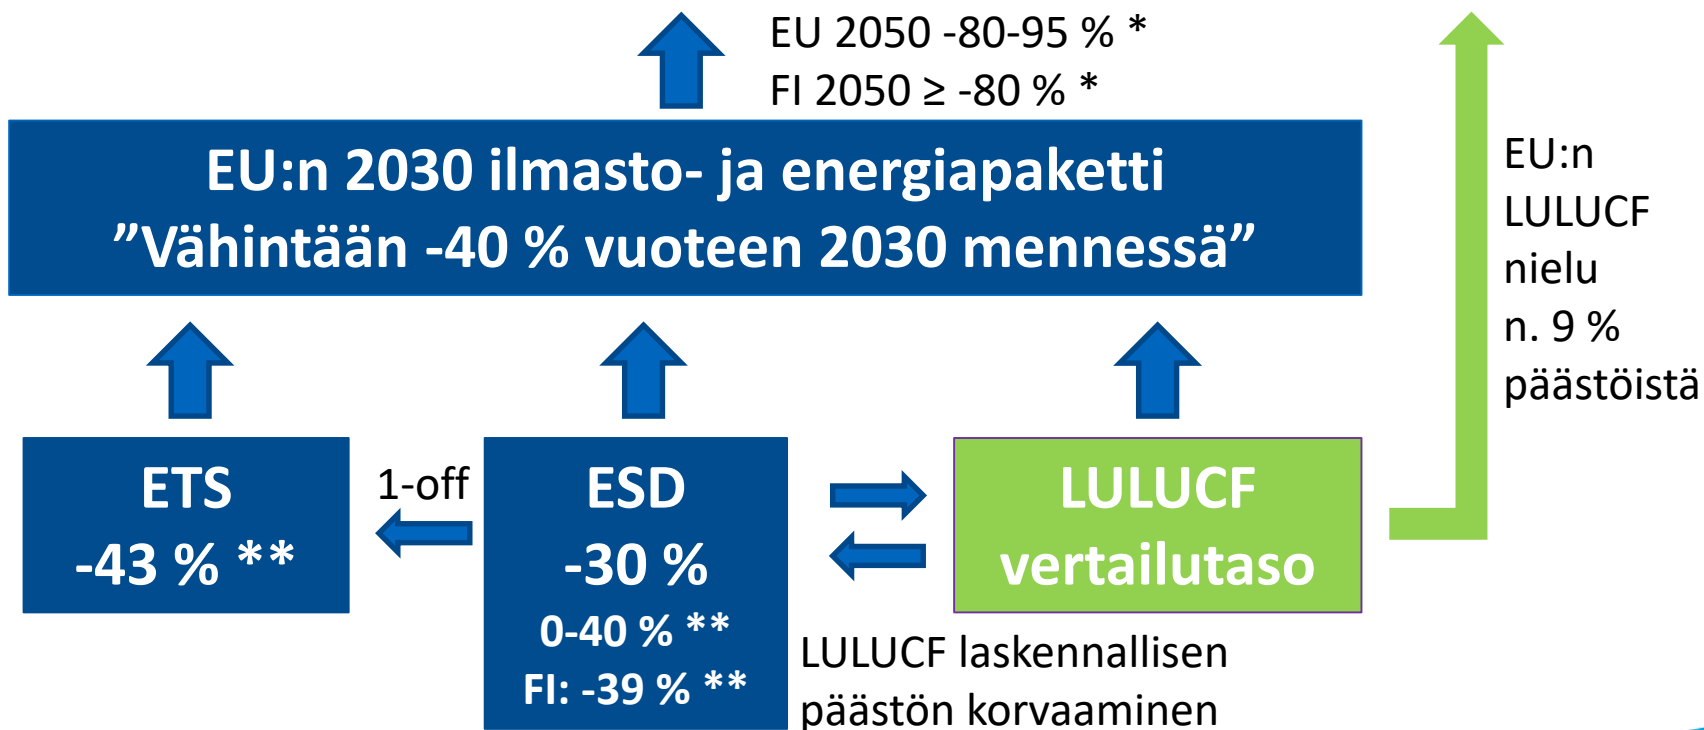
EU 2050 -80-95 % *
FI 2050 ≥ -80 % *

EU:n 2030 ilmasto- ja energiapaketti
”Vähintään -40 % vuoteen 2030 mennessä”

EU:n LULUCF nielu n. 9 % päästöistä

ETS
-43 % **

1-off

ESD
-30 %
0-40 % **
FI: -39 % **

LULUCF
vertailutaso

LULUCF laskennallisen päästön korvaaminen